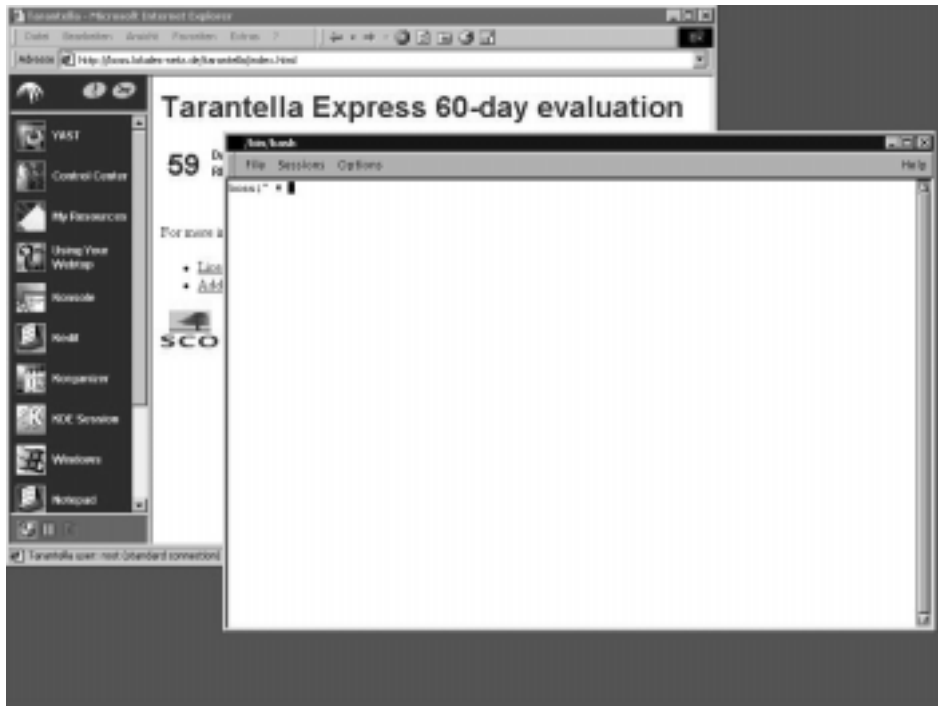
Tarantella - Microsoft Internet Explorer

Datei Bearbeiten Ansicht Favoriten Extras ?

Adresse http://boss.lokales-netz.de/tarantella/index.html

Tarantella Express 60-day evaluation

59 D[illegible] R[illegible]

For more i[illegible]

• Lice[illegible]
• Add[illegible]

SCO

YAST

Control Center

My Resources

Using Your Webtop

Konsole

Kedit

Korganizer

KDE Session

Windows

Notepad

Tarantella user: root (standard connection)

/bin/bash

File Sessions Options

Help

boss:~ #